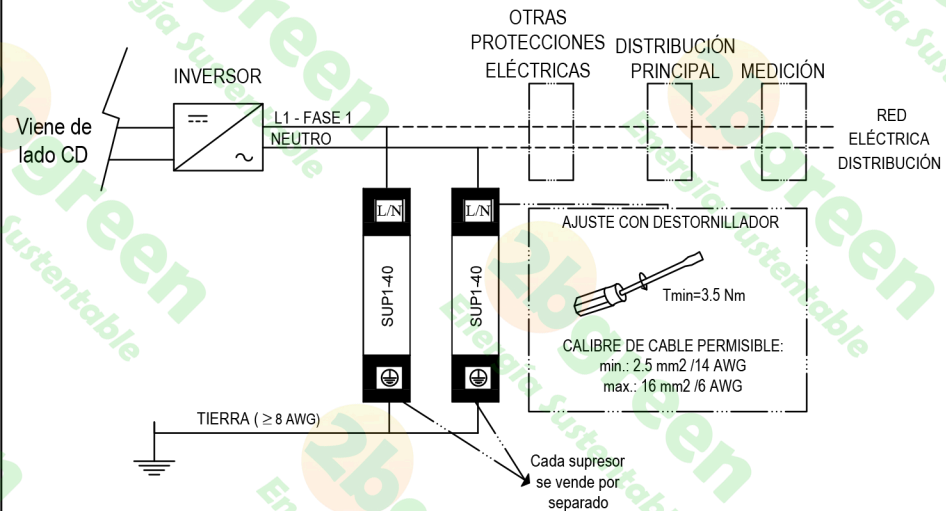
Viene de lado CD

INVERSOR

L1 - FASE 1
NEUTRO

OTRAS PROTECCIONES ELÉCTRICAS

DISTRIBUCIÓN PRINCIPAL

MEDICIÓN

RED ELÉCTRICA DISTRIBUCIÓN

L/N
SUP1-40

L/N
SUP1-40

AJUSTE CON DESTORNILLADOR

Tmin=3.5 Nm

CALIBRE DE CABLE PERMISIBLE:
min.: 2.5 mm2 /14 AWG
max.: 16 mm2 /6 AWG

TIERRA ( $\geq$ 8 AWG)

Cada supresor se vende por separado

2bgreen Energía Sustentable